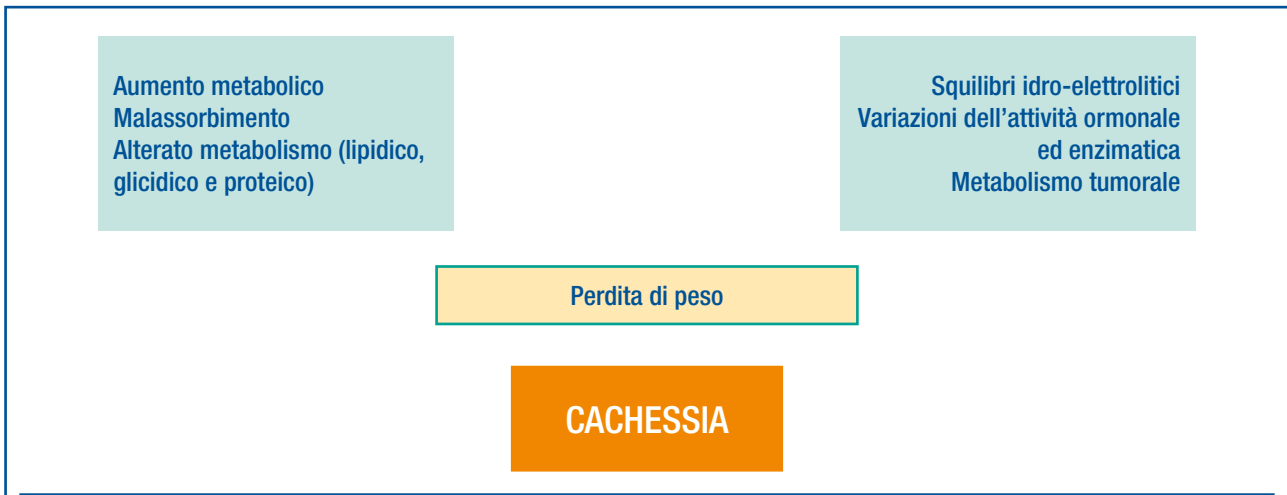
Aumento metabolico
Malassorbimento
Alterato metabolismo (lipidico, glicidico e proteico)

Squilibri idro-elettrolitici
Variazioni dell'attività ormonale ed enzimatica
Metabolismo tumorale

Perdita di peso

CACHESSIA